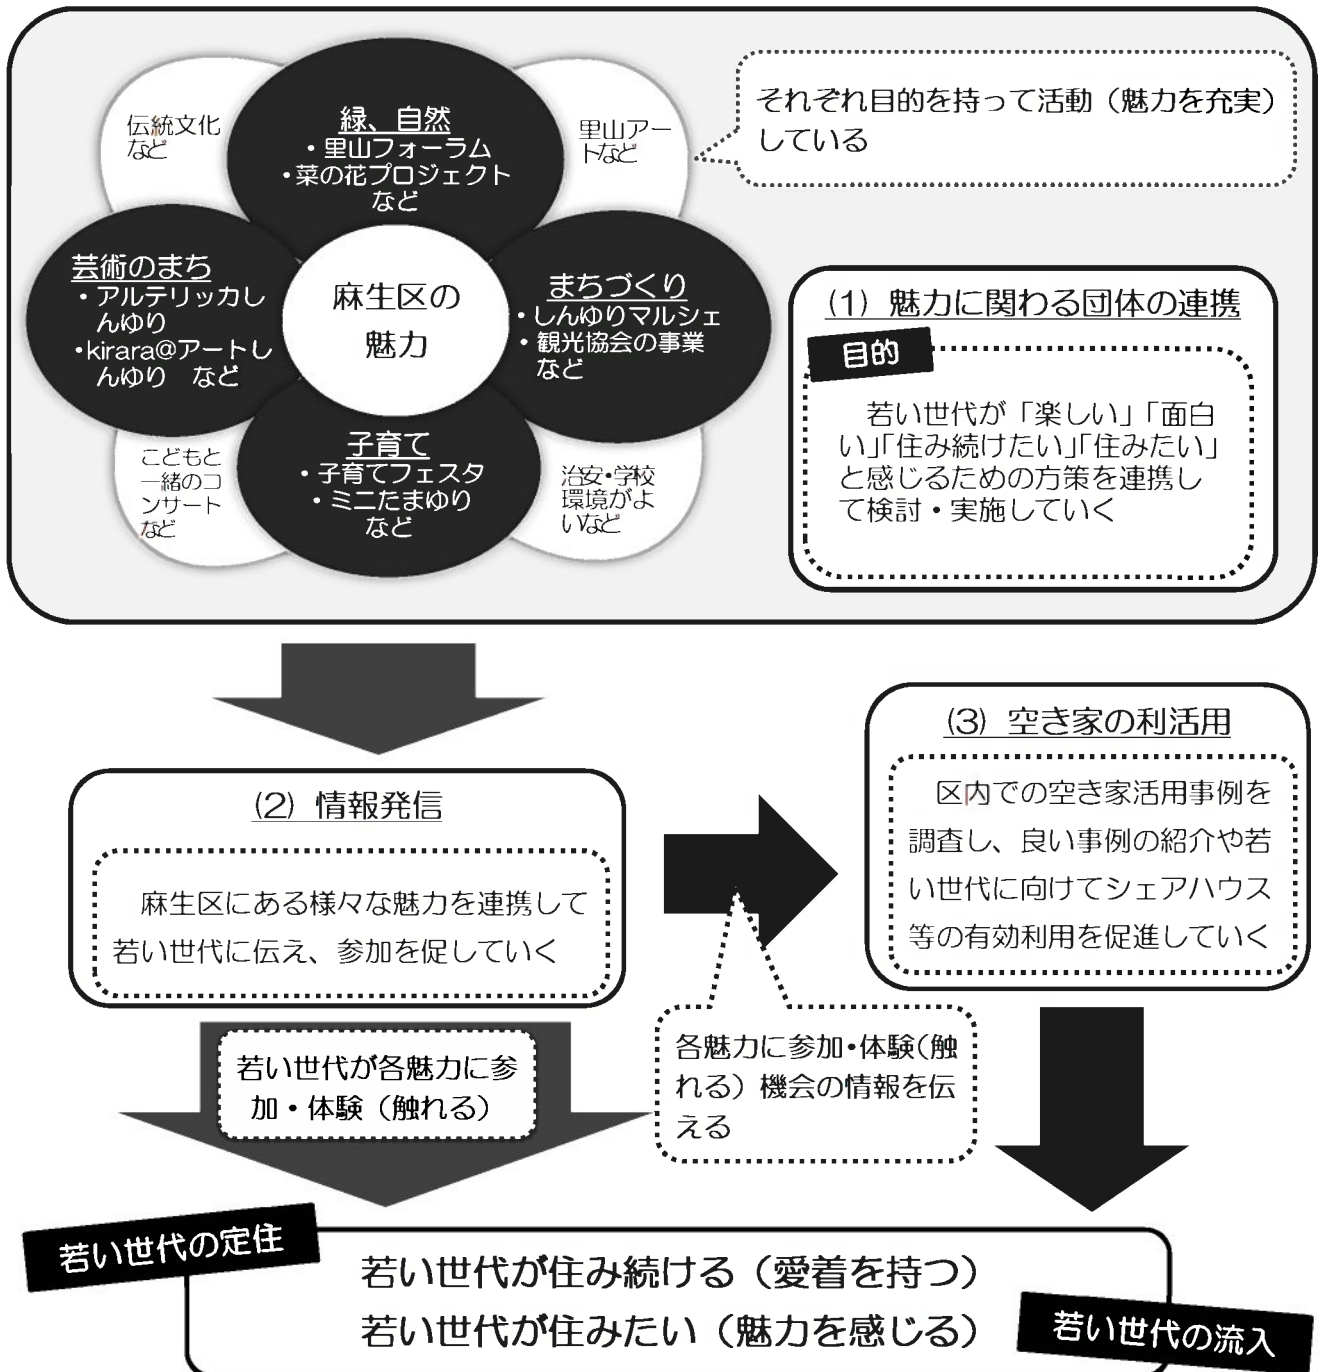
伝統文化など

緑、自然
・里山フォーラム
・菜の花プロジェクト
など

里山アートなど

それぞれ目的を持って活動（魅力を充実）している

芸術のまち
・アルテリッカしんゆり
・kirara@アートしんゆり　など

麻生区の魅力

まちづくり
・しんゆりマルシェ
・観光協会の事業
など

(1) 魅力に関わる団体の連携

目的

若い世代が「楽しい」「面白い」「住み続けたい」「住みたい」と感じるための方策を連携して検討・実施していく

こどもと一緒のコンサートなど

子育て
・子育てフェスタ
・ミニたまゆり
など

治安・学校環境がよいなど

(3) 空き家の利活用

区内での空き家活用事例を調査し、良い事例の紹介や若い世代に向けてシェアハウス等の有効利用を促進していく

(2) 情報発信

麻生区にある様々な魅力を連携して若い世代に伝え、参加を促していく

若い世代が各魅力に参加・体験（触れる）

各魅力に参加・体験（触れる）機会の情報を伝える

若い世代の定住

若い世代が住み続ける（愛着を持つ）
若い世代が住みたい（魅力を感じる）

若い世代の流入